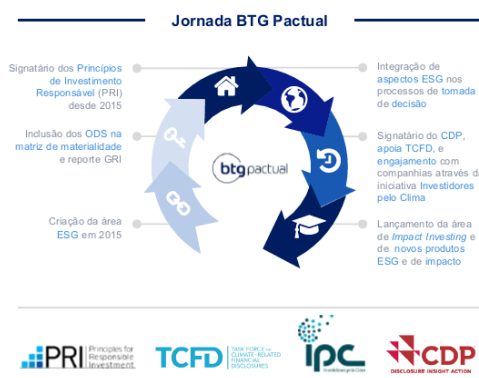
Jornada BTG Pactual

Signatário dos Princípios de Investimento Responsável (PRI) desde 2015

Inclusão dos ODS na matriz de materialidade e reporte GRI

Criação da área ESG em 2015

btg pactual

Integração de aspectos ESG nos processos de tomada de decisão

Signatário do CDP, apoia TCFD, e engajamento com companhias através da iniciativa Investidores pelo Clima

Lançamento da área de *Impact Investing* e de novos produtos ESG e de impacto

PRI Principles for Responsible Investment

TCFD TASK FORCE ON CLIMATE-RELATED FINANCIAL DISCLOSURES

ipc Investidores pelo Clima

CDP DISCLOSURE INSIGHT ACTION